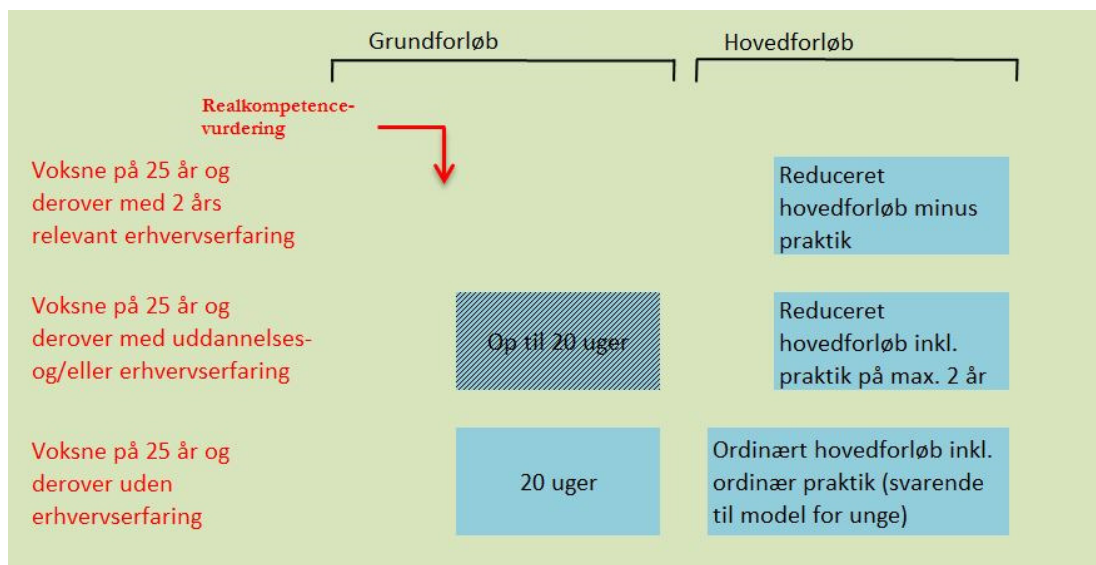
Grundforløb

Hovedforløb

Realkompetencevurdering

Voksne på 25 år og derover med 2 års relevant erhvervserfaring

Reduceret hovedforløb minus praktik

Voksne på 25 år og derover med uddannelses- og/eller erhvervserfaring

Op til 20 uger

Reduceret hovedforløb inkl. praktik på max. 2 år

Voksne på 25 år og derover uden erhvervserfaring

20 uger

Ordinært hovedforløb inkl. ordinær praktik (svarende til model for unge)